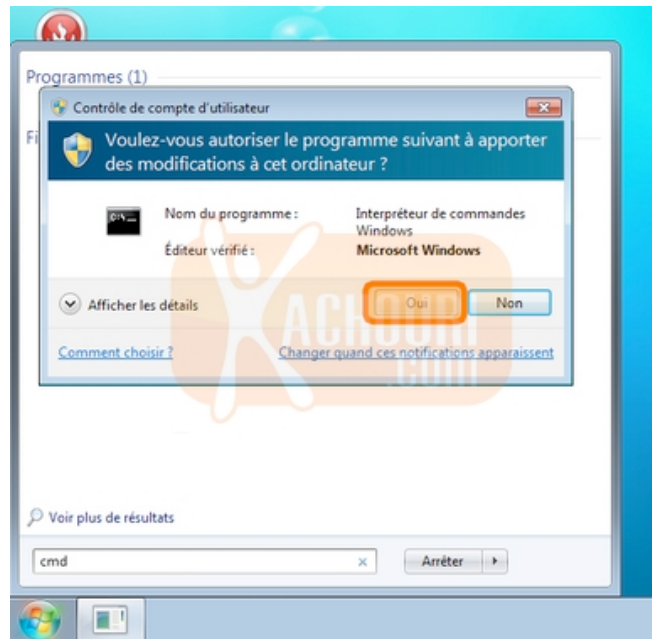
Programmes (1)

Fi

Contrôle de compte d'utilisateur

Voulez-vous autoriser le programme suivant à apporter des modifications à cet ordinateur ?

Nom du programme : Interpréteur de commandes Windows

Éditeur vérifié : Microsoft Windows

Afficher les détails

Oui

Non

Comment choisir ?

Changer quand ces notifications apparaissent

ACHOUM .com

Voir plus de résultats

cmd

Arrêter